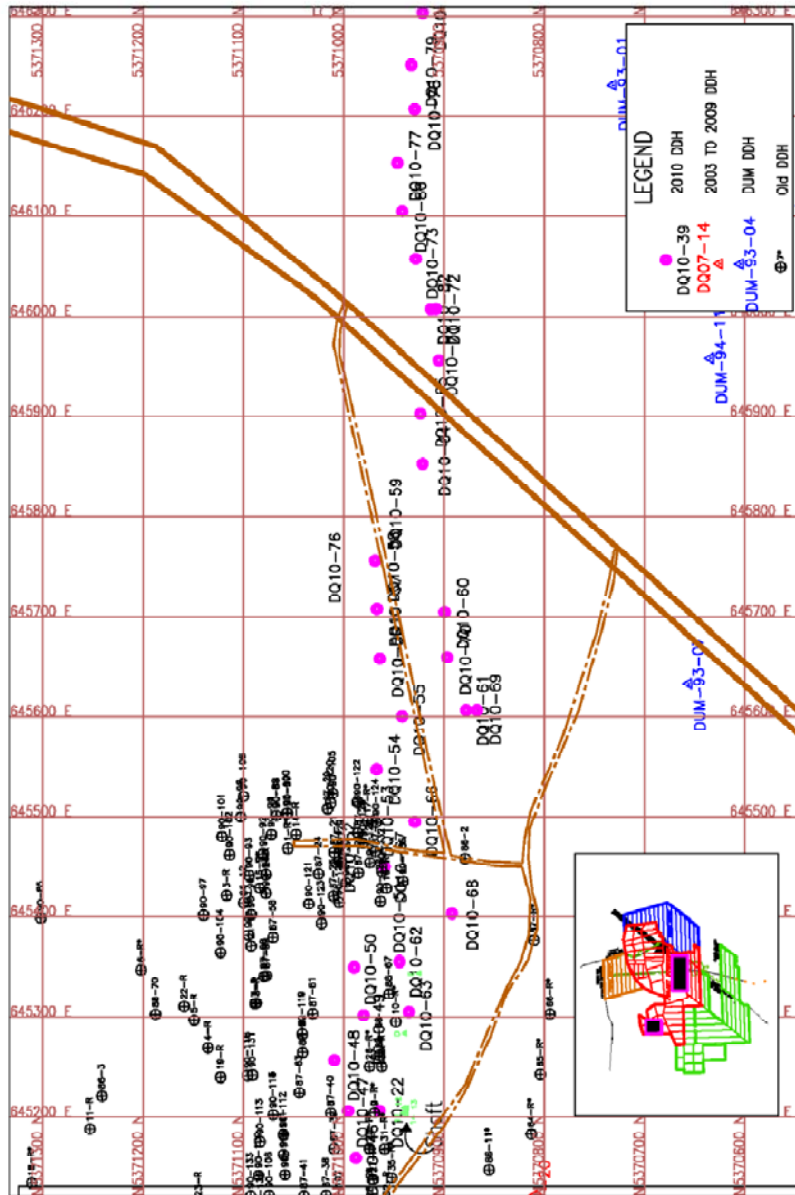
LEGEND
DQ10-39 2010 DDH
DQ07-14 2003 TO 2009 DDH
DUM-93-04 DUM DDH
Old DDH

5371300 N
5371200 N
5371100 N
5371000 N
5370900 N
5370800 N
5370700 N
5370600 N

646300 E
646200 E
646100 E
646000 E
645900 E
645800 E
645700 E
645600 E
645500 E
645400 E
645300 E
645200 E

DUM-93-01
DUM-94-11
DUM-93-07
DQ10-79
DQ10-77
DQ10-73
DQ10-72
DQ10-76
DQ10-59
DQ10-60
DQ10-61
DQ10-69
DQ10-55
DQ10-54
DQ10-53
DQ10-68
DQ10-50
DQ10-62
DQ10-63
DQ10-48
DQ10-22
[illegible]